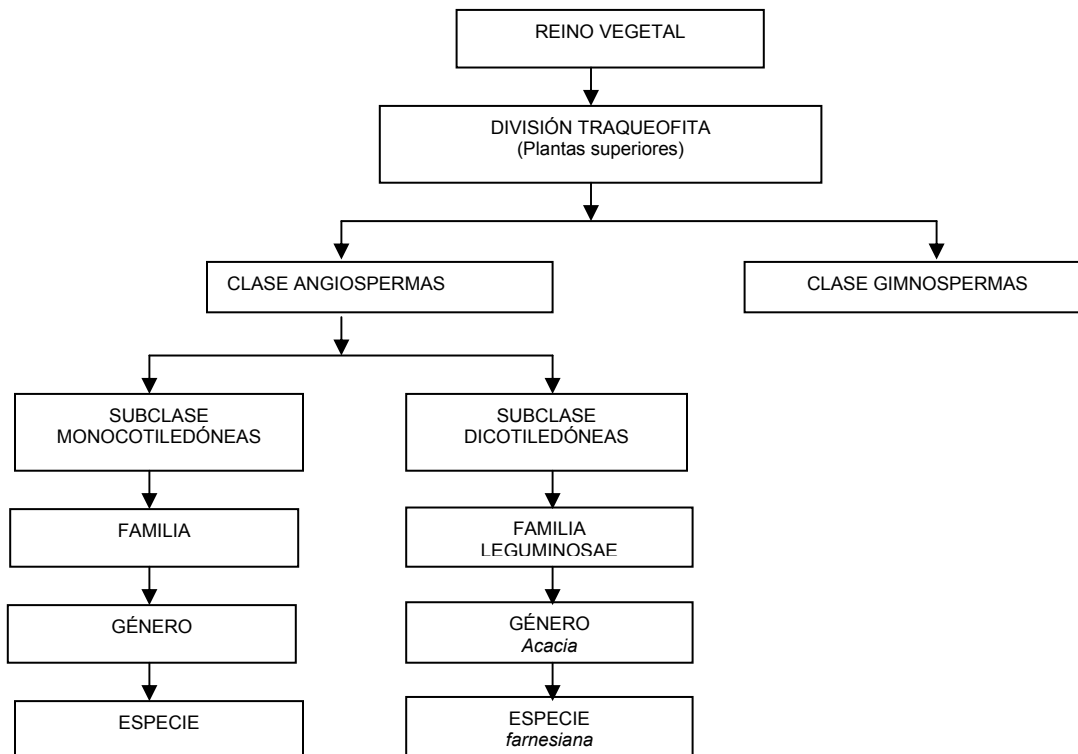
REINO VEGETAL

DIVISIÓN TRAQUEOFITA
(Plantas superiores)

CLASE ANGIOSPERMAS

CLASE GIMNOSPERMAS

SUBCLASE MONOCOTILEDÓNEAS

FAMILIA

GÉNERO

ESPECIE

SUBCLASE DICOTILEDÓNEAS

FAMILIA LEGUMINOSAE

GÉNERO
*Acacia*

ESPECIE
*farnesiana*